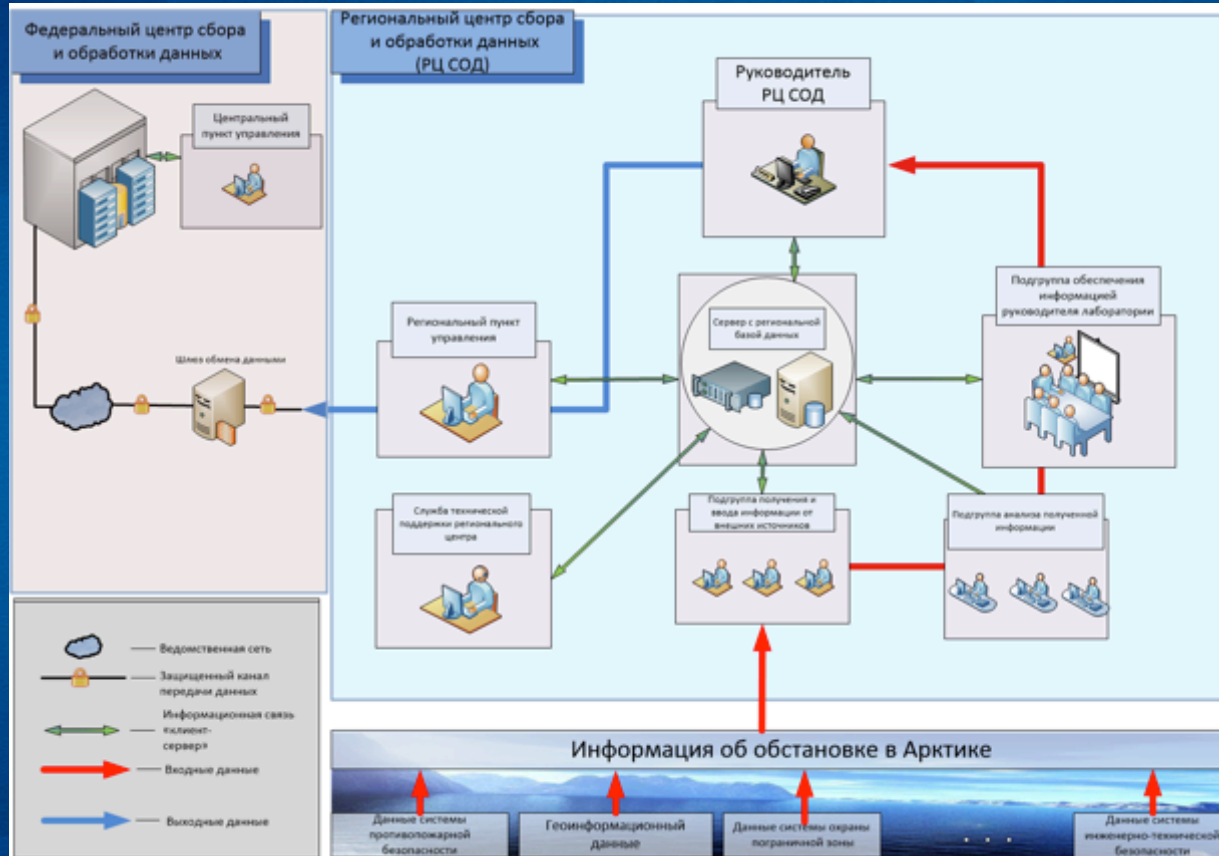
Федеральный центр сбора и обработки данных

Региональный центр сбора и обработки данных (РЦ СОД)

Руководитель РЦ СОД

Центральный пункт управления

Шлюз обмена данными

Региональный пункт управления

Сервер с региональной базой данных

Подгруппа обеспечения информацией руководителя лаборатории

Служба технической поддержки регионального центра

Подгруппа получения и ввода информации от внешних источников

Подгруппа анализа полученной информации

— Ведомственная сеть

— Защищенный канал передачи данных

— Информационная связь «клиент-сервер»

— Входные данные

— Выходные данные

Информация об обстановке в Арктике

Данные системы противопожарной безопасности

Геоинформационный данные

Данные системы охраны пограничной зоны

...

Данные системы инженерно-технической безопасности